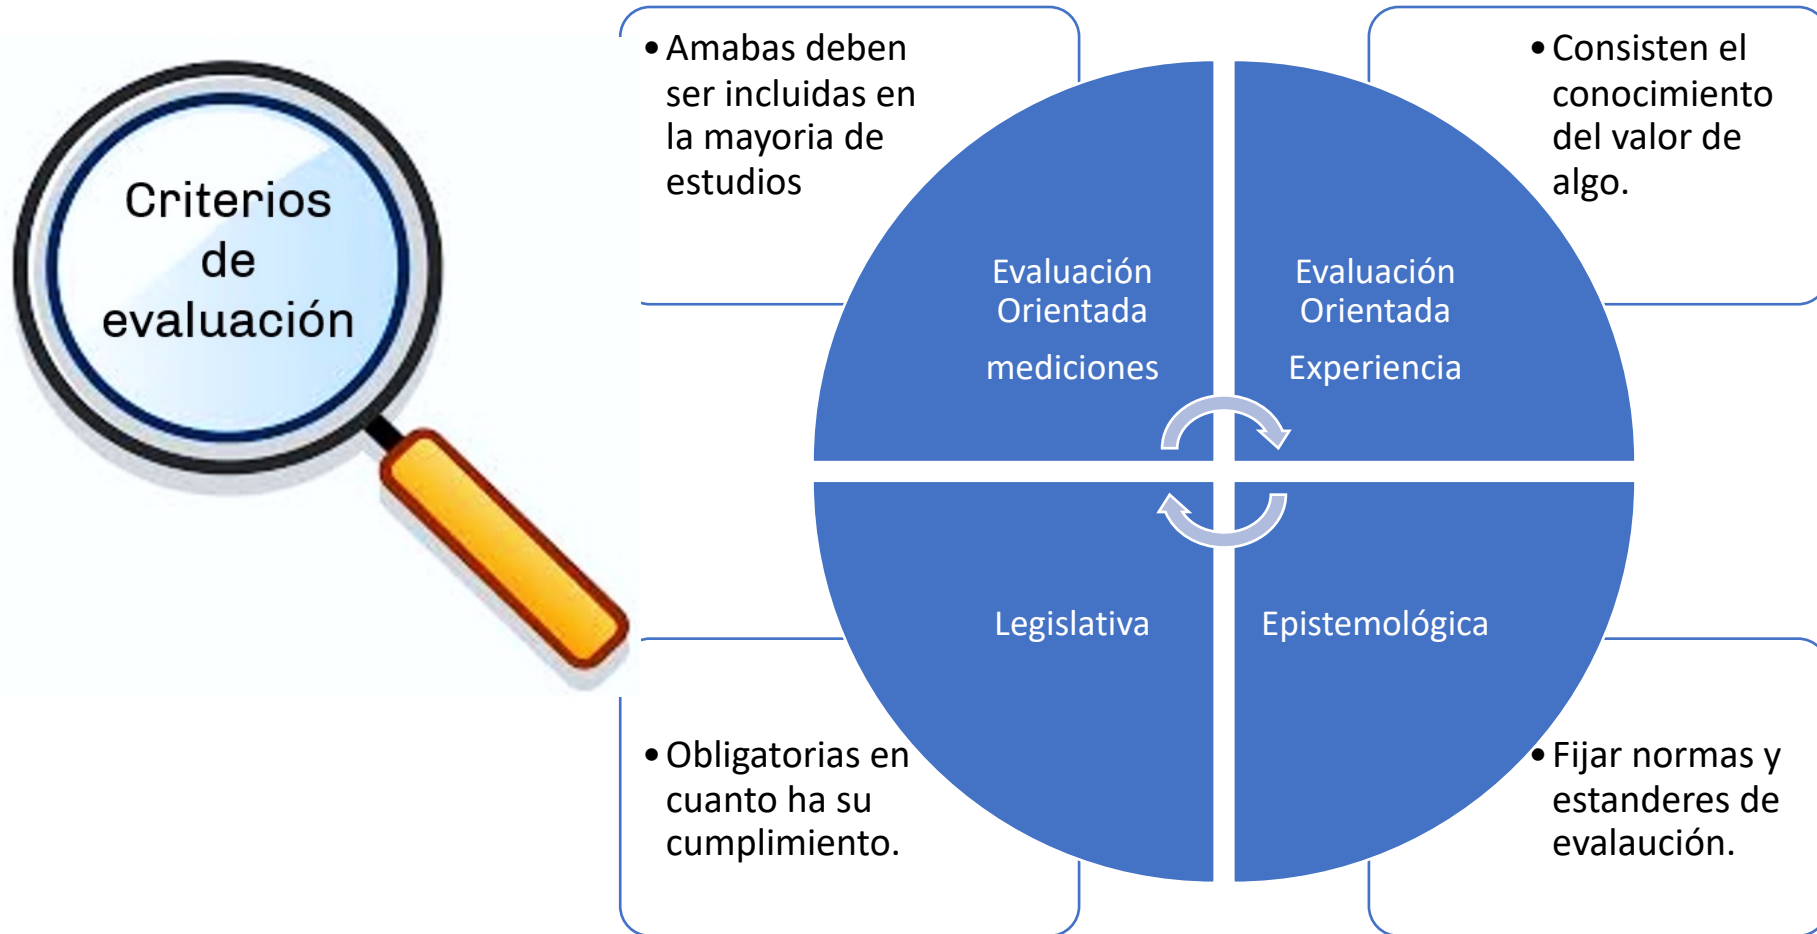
Criterios de evaluación

• Amabas deben ser incluidas en la mayoria de estudios

• Consisten el conocimiento del valor de algo.

Evaluación Orientada

mediciones

Evaluación Orientada

Experiencia

Legislativa

Epistemológica

• Obligatorias en cuanto ha su cumplimiento.

• Fijar normas y estanderes de evalaución.